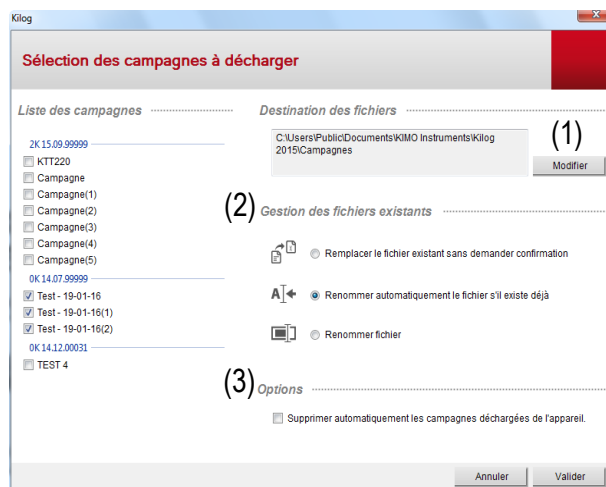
Kilog

Sélection des campagnes à décharger

Liste des campagnes

2K 15.09.99999
KTT220
Campagne
Campagne(1)
Campagne(2)
Campagne(3)
Campagne(4)
Campagne(5)
0K 14.07.99999
Test - 19-01-16
Test - 19-01-16(1)
Test - 19-01-16(2)
0K 14.12.00031
TEST 4

Destination des fichiers

C:\Users\Public\Documents\KIMO Instruments\Kilog 2015\Campagnes

(1)
Modifier

(2) Gestion des fichiers existants

Remplacer le fichier existant sans demander confirmation

Renommer automatiquement le fichier s'il existe déjà

Renommer fichier

(3) Options

Supprimer automatiquement les campagnes déchargées de l'appareil.

Annuler
Valider